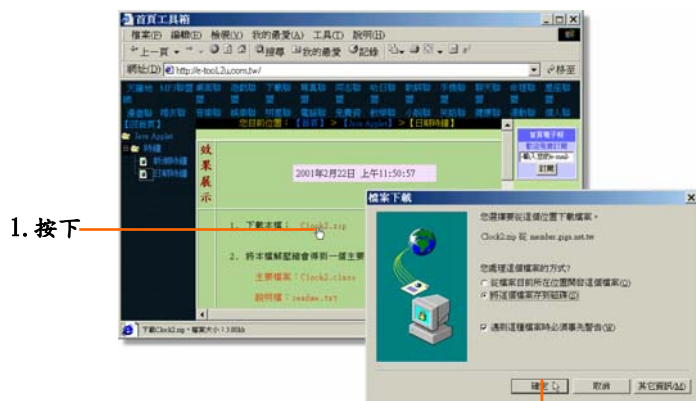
首頁工具箱
檔案(F) 編輯(E) 檢視(V) 我的最愛(A) 工具(T) 說明(H)
上一頁 搜尋 我的最愛 記錄
網址(D) http://e-tool.2u.com.tw/
移至
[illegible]
[回首頁]
您目前的位置：[首頁] > [Java Applet] > [日期時鐘]
Java Applet
時鐘
新時鐘時鐘
日期時鐘
首頁電子報
歡迎免費訂閱
輸入您的e-mail
訂閱
效果展示
2001年2月22日 上午11:50:57
1. 下載本檔：Clock2.zip
2. 將本檔解壓縮會得到一個主要
主要檔案：Clock2.class
說明檔：readme.txt
下載Clock2.zip，檔案大小：3.88Kb
1. 按下
檔案下載
您選擇要從這個位置下載檔案：
Clock2.zip 從 member.giga.net.tw
您要如何處理這個檔案的方式?
從檔案目前所在位置開啟這個檔案(O)
將這個檔案存到磁碟(S)
這類這個檔案時必須事先警告(W)
確定
取消
其它資訊(M)...